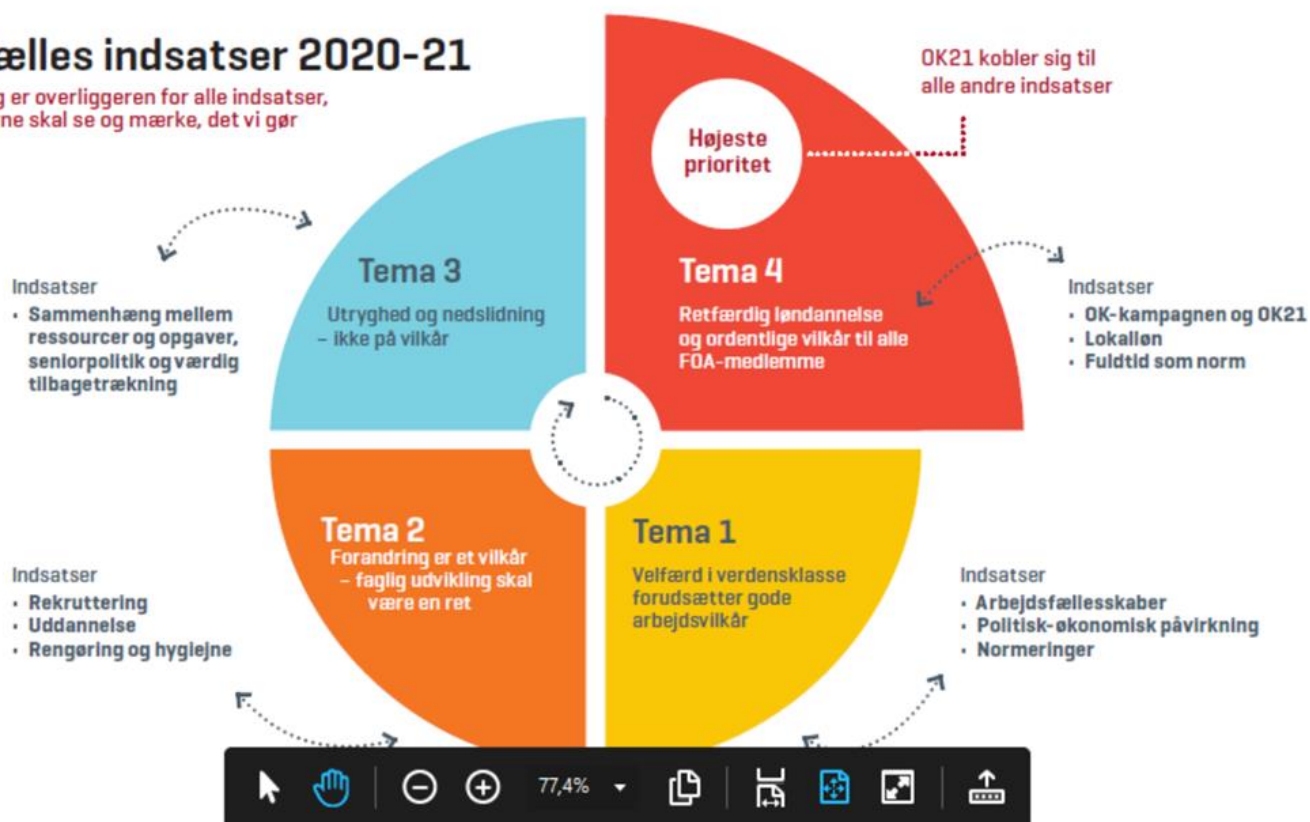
ælles indsatser 2020-21

g er overliggeren for alle indsatser, ne skal se og mærke, det vi gør

OK21 kobler sig til alle andre indsatser

Højeste prioritet

Tema 3

Utryghed og nedslidning – ikke på vilkår

Tema 4

Retfærdig løndannelse og ordentlige vilkår til alle FOA-medlemme

Indsatser
• Sammenhæng mellem ressourcer og opgaver, seniorpolitik og værdig tilbagetrækning

Indsatser
• OK-kampagnen og OK21
• Lokalløn
• Fuldtid som norm

Tema 2

Forandring er et vilkår – faglig udvikling skal være en ret

Tema 1

Velfærd i verdensklasse forudsætter gode arbejdsvilkår

Indsatser
• Rekruttering
• Uddannelse
• Rengøring og hygiejne

Indsatser
• Arbejdsfællesskaber
• Politisk-økonomisk påvirkning
• Normeringer

77,4%